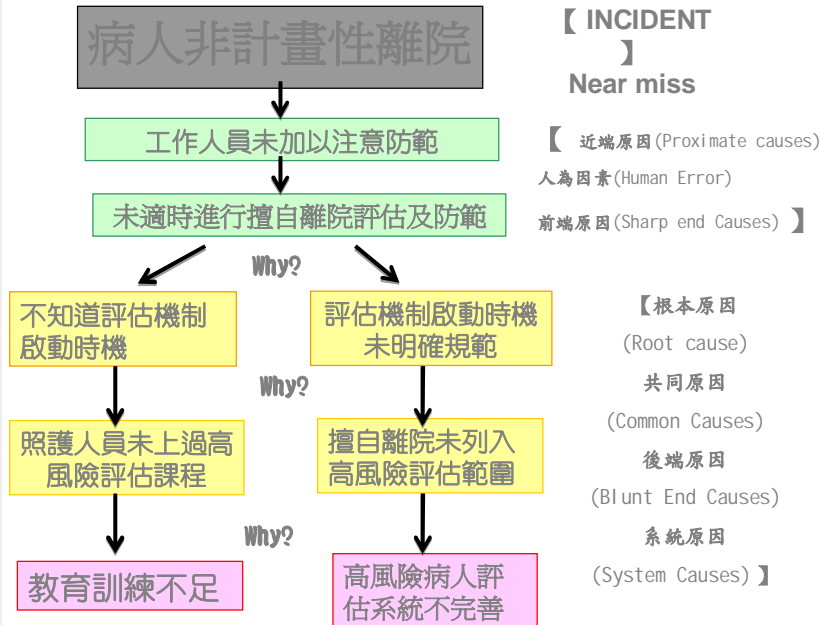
病人非計畫性離院

【 INCIDENT 】

Near miss

工作人員未加以注意防範

【 近端原因(Proximate causes)

人為因素(Human Error)

前端原因(Sharp end Causes) 】

未適時進行擅自離院評估及防範

Why?

不知道評估機制啟動時機

評估機制啟動時機未明確規範

【根本原因

(Root cause)

共同原因

(Common Causes)

後端原因

(Blunt End Causes)

系統原因

(System Causes) 】

Why?

照護人員未上過高風險評估課程

擅自離院未列入高風險評估範圍

Why?

教育訓練不足

高風險病人評估系統不完善